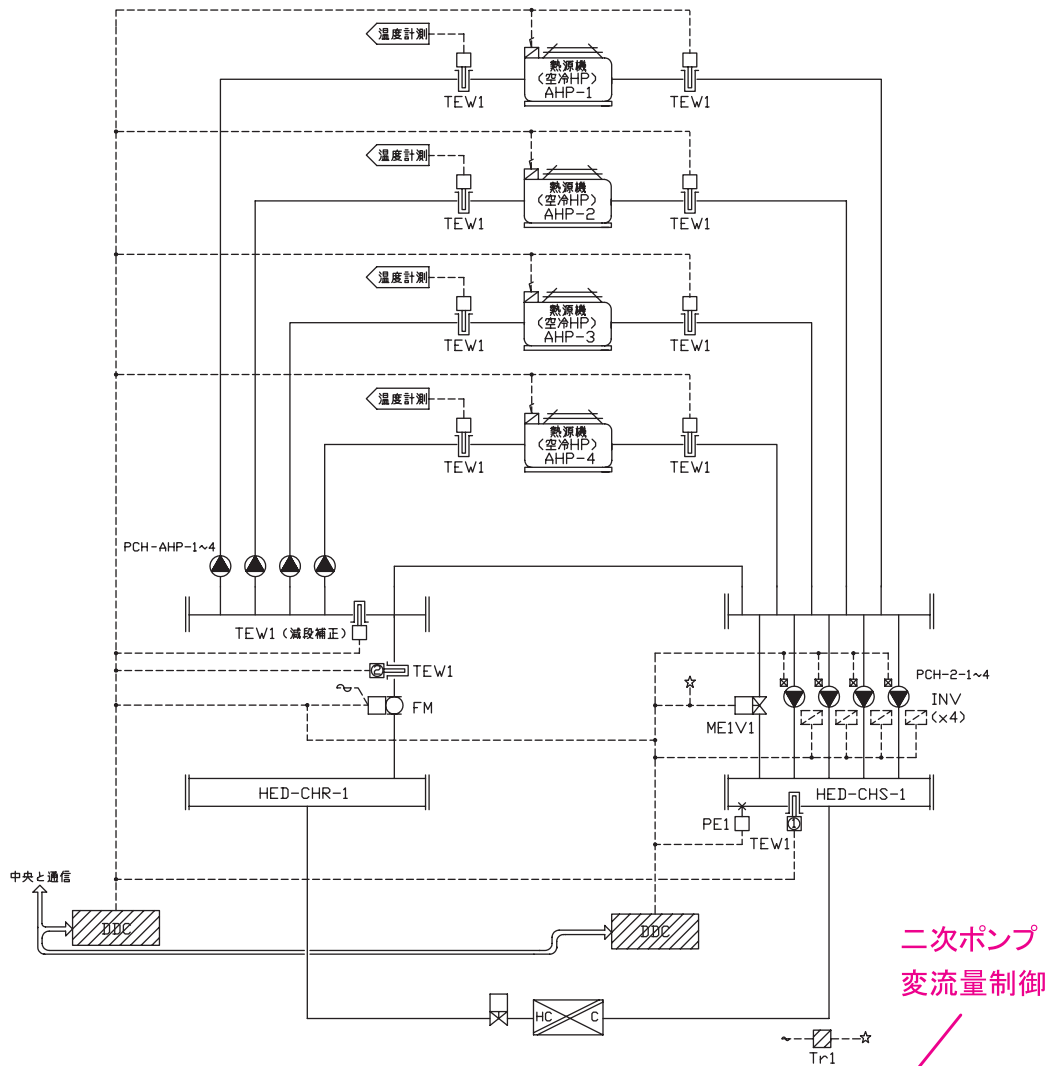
温度計測
TEW1
熱源機
(空冷HP)
AHP-1
TEW1

温度計測
TEW1
熱源機
(空冷HP)
AHP-2
TEW1

温度計測
TEW1
熱源機
(空冷HP)
AHP-3
TEW1

温度計測
TEW1
熱源機
(空冷HP)
AHP-4
TEW1

PCH-AHP-1~4
TEW1 (減段補正)
TEW1
FM
HED-CHR-1
ME1V1
PCH-2-1~4
INV
(×4)
HED-CHS-1
PE1
TEW1
中央と通信
DDC
DDC
HC
C
Tr1

二次ポンプ
変流量制御